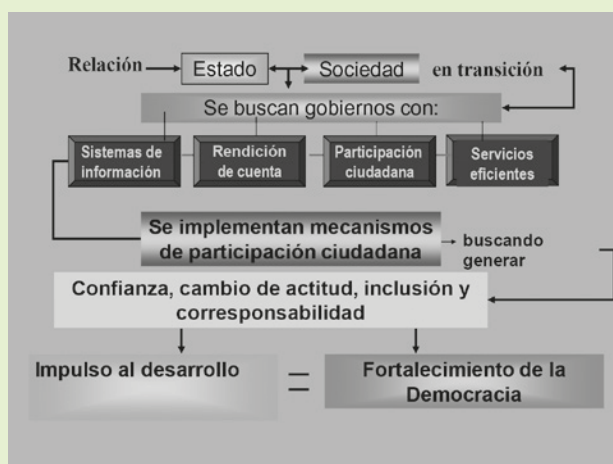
Relación Estado Sociedad en transición

Se buscan gobiernos con:

Sistemas de información

Rendición de cuenta

Participación ciudadana

Servicios eficientes

Se implementan mecanismos de participación ciudadana

buscando generar

Confianza, cambio de actitud, inclusión y corresponsabilidad

Impulso al desarrollo

=

Fortalecimiento de la Democracia